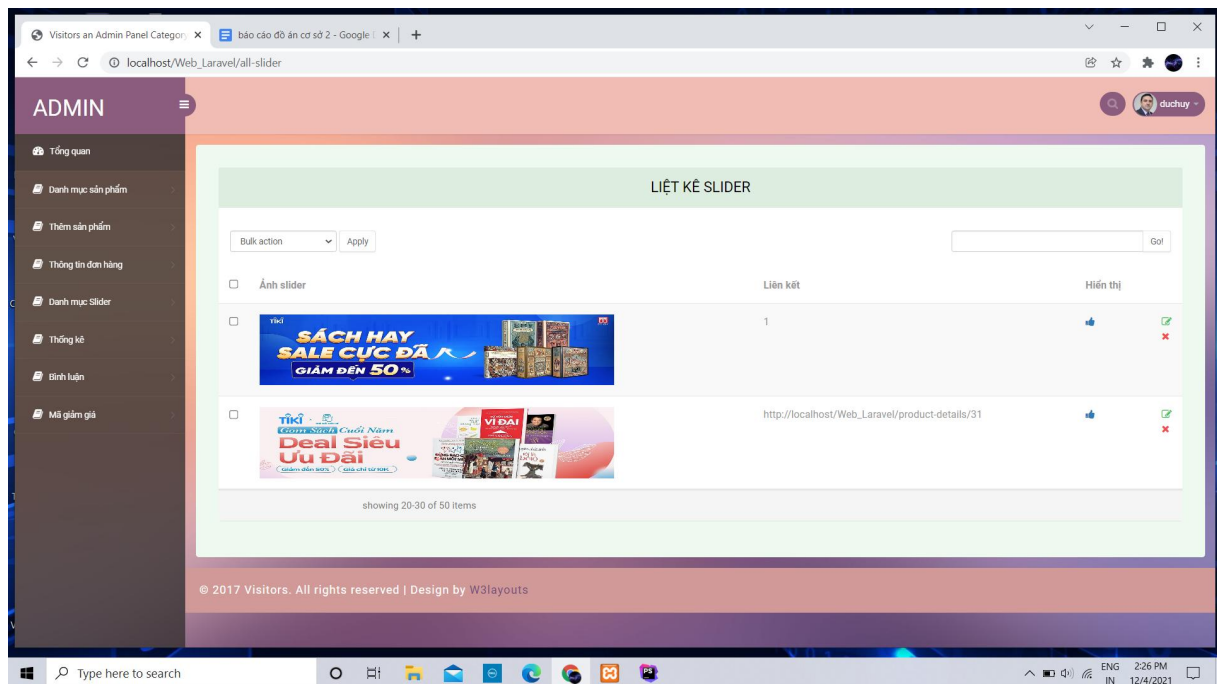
Visitors an Admin Panel Category ×
báo cáo đồ án cơ sở 2 - Google ×
+

localhost/Web_Laravel/all-slider

ADMIN

duchuy

Tổng quan
Danh mục sản phẩm
Thêm sản phẩm
Thông tin đơn hàng
Danh mục Slider
Thống kê
Bình luận
Mã giảm giá

LIỆT KÊ SLIDER

Bulk action
Apply
Go!

| Ảnh slider | Liên kết | Hiển thị |
|---|---|---|
| TIKI SÁCH HAY SALE CỰC ĐÃ GIẢM ĐẾN 50% | 1 | |
| TIKI Gom Sách Cuối Năm Deal Siêu Ưu Đãi Giảm đến 50% Giá chỉ từ 10K | http://localhost/Web_Laravel/product-details/31 | |

showing 20-30 of 50 items

© 2017 Visitors. All rights reserved | Design by W3layouts

Type here to search
ENG IN
2:26 PM
12/4/2021